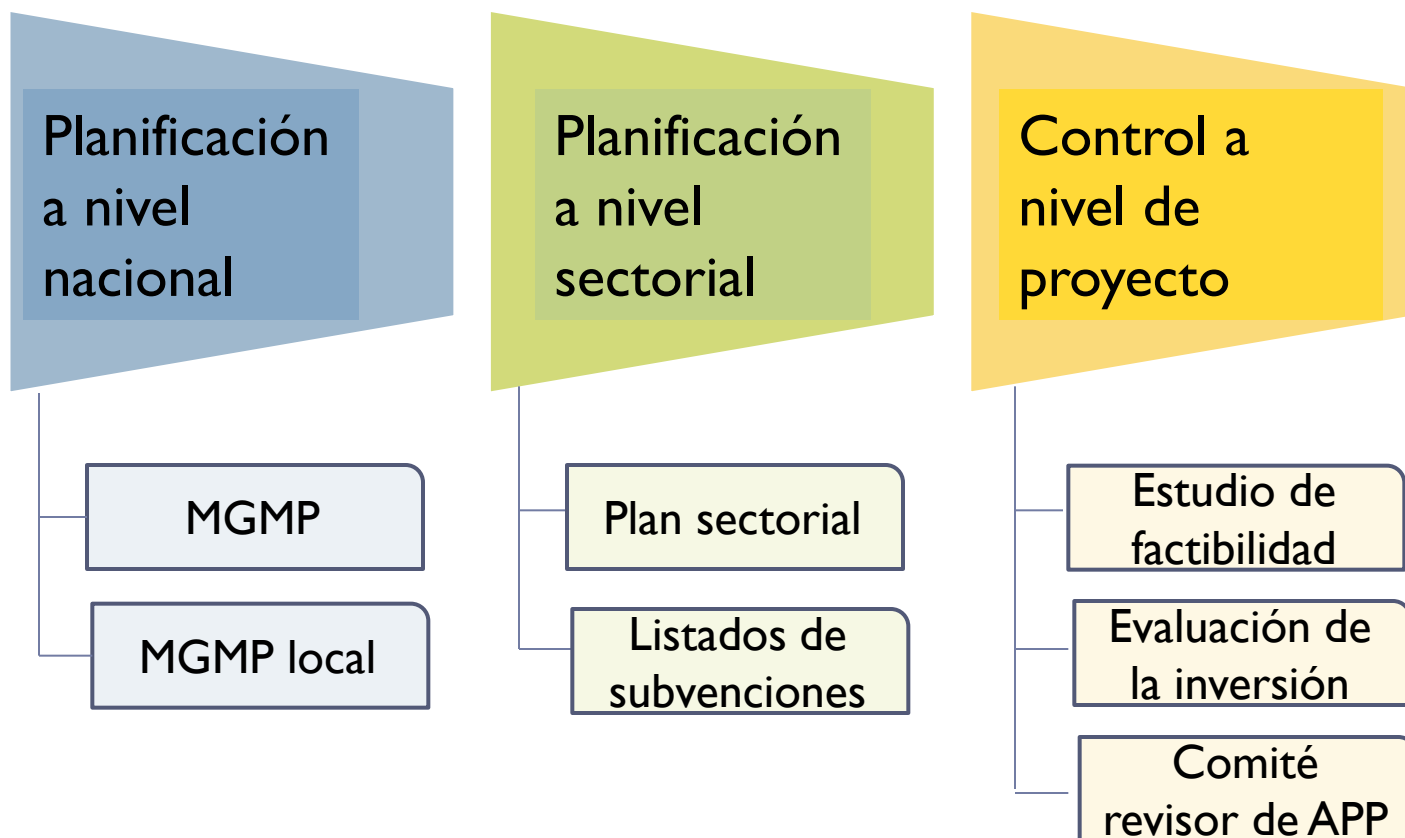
Planificación a nivel nacional

MGMP

MGMP local

Planificación a nivel sectorial

Plan sectorial

Listados de subvenciones

Control a nivel de proyecto

Estudio de factibilidad

Evaluación de la inversión

Comité revisor de APP